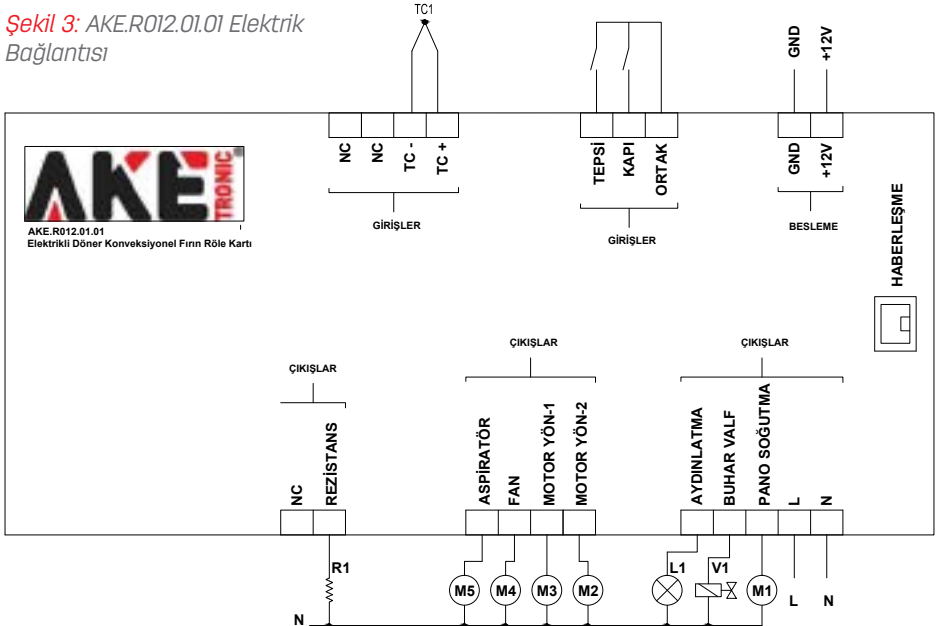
Şekil 3: AKE.R012.01.01 Elektrik Bağlantısı

TC1

GND +12V

AKE TRONIC

AKE.R012.01.01
Elektrikli Döner Konveksiyonel Fırın Röle Kartı

NC NC TC - TC +

GİRİŞLER

TEPSİ KAPI ORTAK

GİRİŞLER

GND +12V

BESLEME

HABERLEŞME

ÇIKIŞLAR

ÇIKIŞLAR

ÇIKIŞLAR

ASPİRATÖR FAN MOTOR YÖN-1 MOTOR YÖN-2

AYDINLATMA BUHAR VALF PANO SOĞUTMA L N

NC REZİSTANS

R1

N

M5 M4 M3 M2

L1 V1 M1

L N